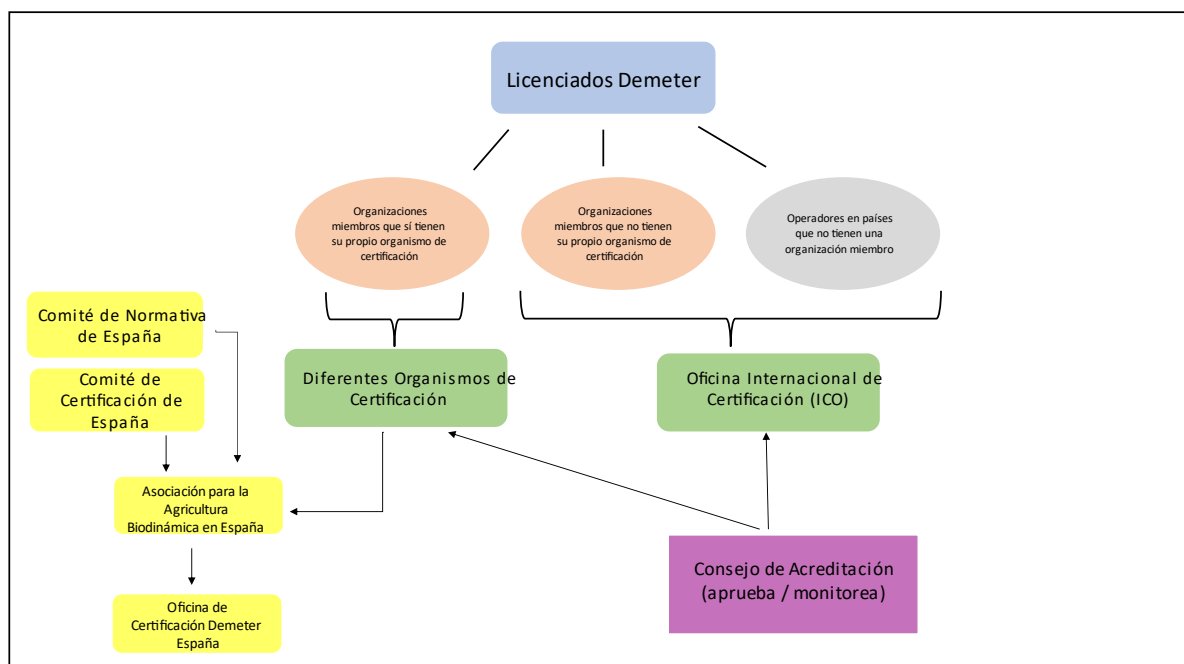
Licenciados Demeter

Organizaciones miembros que sí tienen su propio organismo de certificación

Organizaciones miembros que no tienen su propio organismo de certificación

Operadores en países que no tienen una organización miembro

Comité de Normativa de España

Comité de Certificación de España

Diferentes Organismos de Certificación

Oficina Internacional de Certificación (ICO)

Asociación para la Agricultura Biodinámica en España

Oficina de Certificación Demeter España

Consejo de Acreditación (aprueba / monitorea)